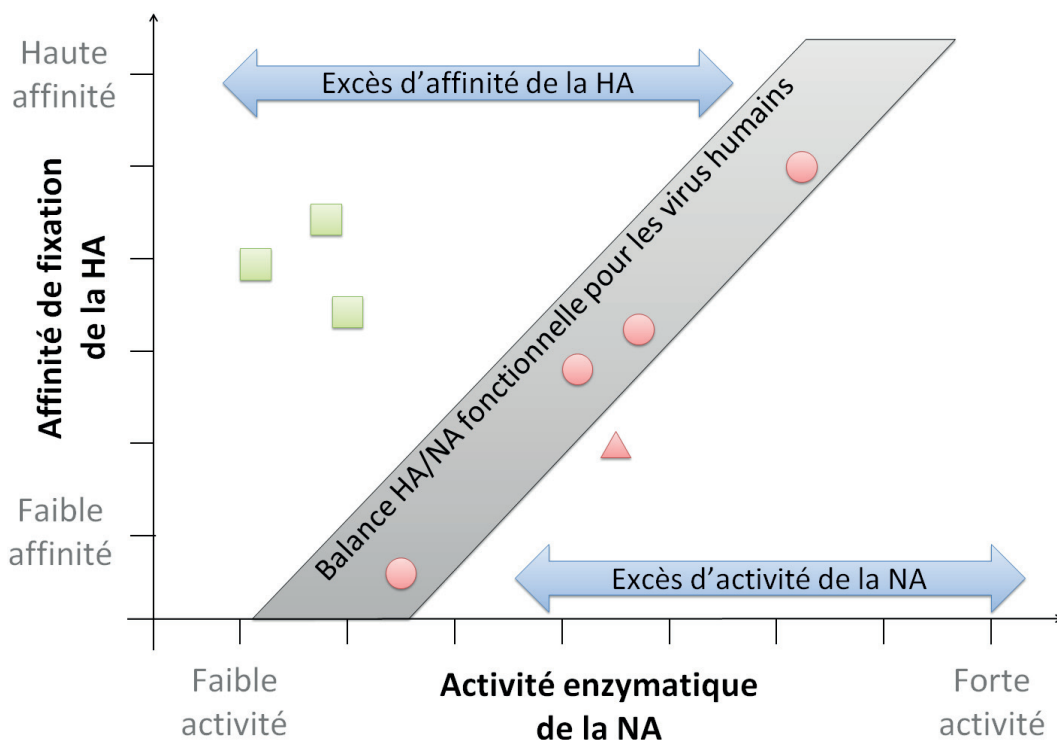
Haute affinité

Faible affinité

Affinité de fixation de la HA

Excès d'affinité de la HA

Balance HA/NA fonctionnelle pour les virus humains

Excès d'activité de la NA

Faible activité

Activité enzymatique de la NA

Forte activité